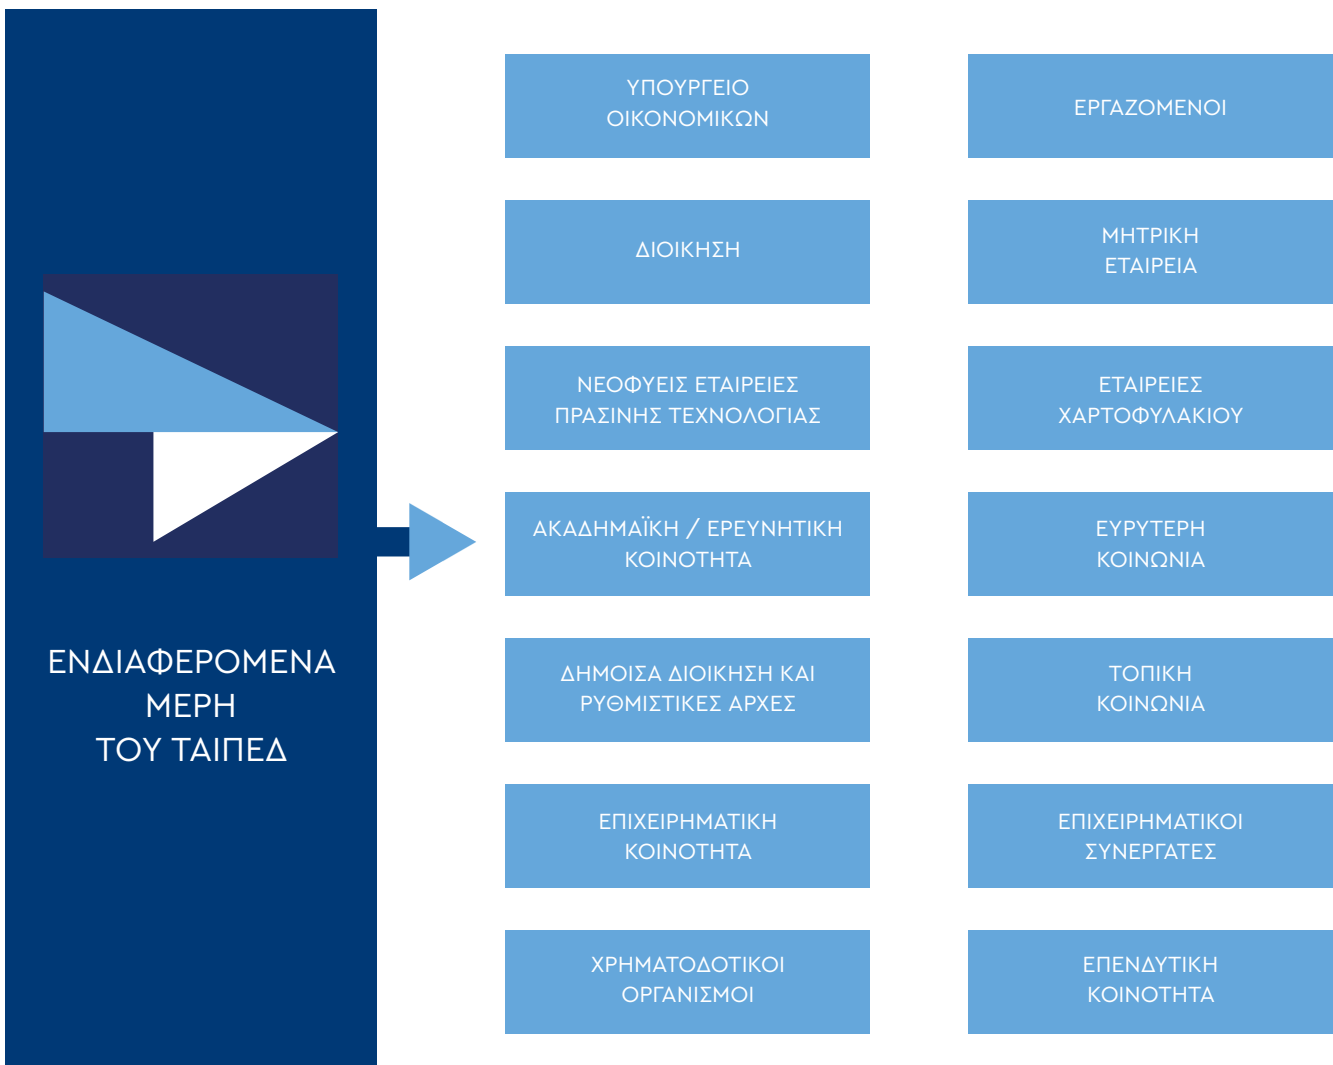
ΕΝΔΙΑΦΕΡΟΜΕΝΑ ΜΕΡΗ ΤΟΥ ΤΑΙΠΕΔ

ΥΠΟΥΡΓΕΙΟ ΟΙΚΟΝΟΜΙΚΩΝ

ΕΡΓΑΖΟΜΕΝΟΙ

ΔΙΟΙΚΗΣΗ

ΜΗΤΡΙΚΗ ΕΤΑΙΡΕΙΑ

ΝΕΟΦΥΕΙΣ ΕΤΑΙΡΕΙΕΣ ΠΡΑΣΙΝΗΣ ΤΕΧΝΟΛΟΓΙΑΣ

ΕΤΑΙΡΕΙΕΣ ΧΑΡΤΟΦΥΛΑΚΙΟΥ

ΑΚΑΔΗΜΑΪΚΗ / ΕΡΕΥΝΗΤΙΚΗ ΚΟΙΝΟΤΗΤΑ

ΕΥΡΥΤΕΡΗ ΚΟΙΝΩΝΙΑ

ΔΗΜΟΙΣΑ ΔΙΟΙΚΗΣΗ ΚΑΙ ΡΥΘΜΙΣΤΙΚΕΣ ΑΡΧΕΣ

ΤΟΠΙΚΗ ΚΟΙΝΩΝΙΑ

ΕΠΙΧΕΙΡΗΜΑΤΙΚΗ ΚΟΙΝΟΤΗΤΑ

ΕΠΙΧΕΙΡΗΜΑΤΙΚΟΙ ΣΥΝΕΡΓΑΤΕΣ

ΧΡΗΜΑΤΟΔΟΤΙΚΟΙ ΟΡΓΑΝΙΣΜΟΙ

ΕΠΕΝΔΥΤΙΚΗ ΚΟΙΝΟΤΗΤΑ